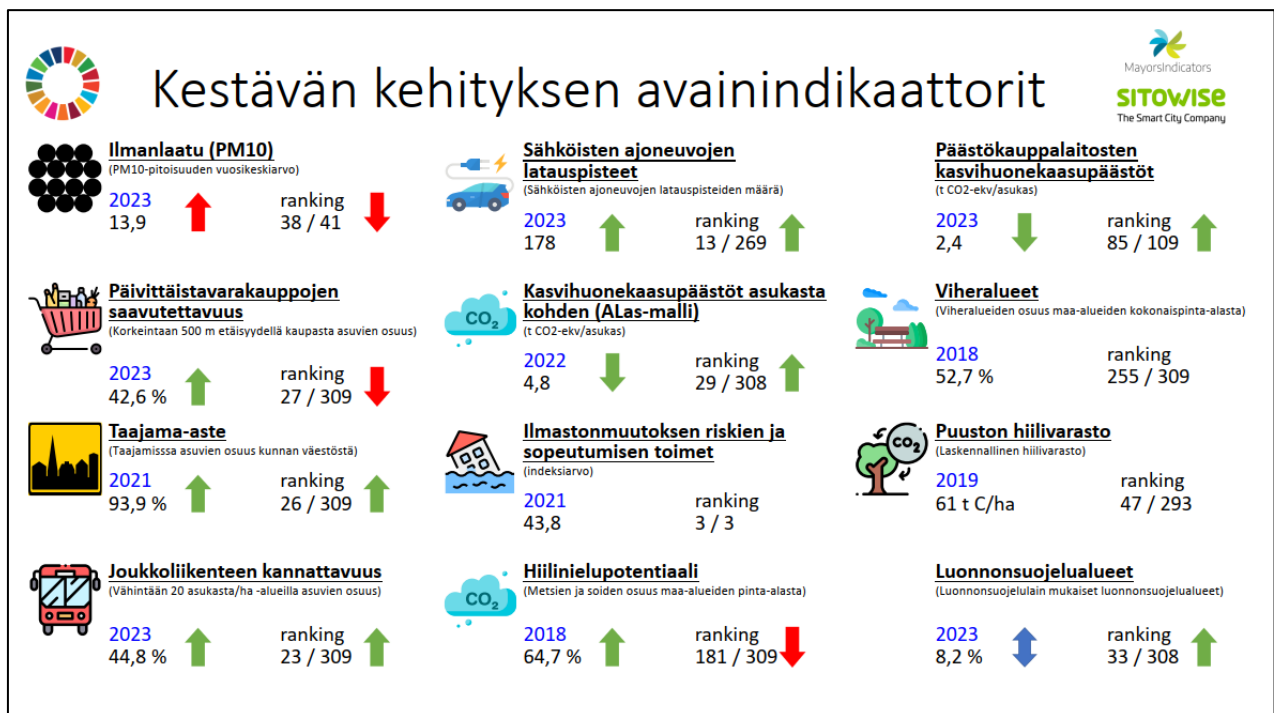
Kestävän kehityksen avainindikaattorit

MayorsIndicators
SITOWISE
The Smart City Company

Ilmanlaatu (PM10)
(PM10-pitoisuuden vuosikeskiarvo)
2023
13,9
ranking
38 / 41

Sähköisten ajoneuvojen latauspisteet
(Sähköisten ajoneuvojen latauspisteiden määrä)
2023
178
ranking
13 / 269

Päästökauppalaitosten kasvihuonekaasupäästöt
(t CO2-ekv/asukas)
2023
2,4
ranking
85 / 109

Päivittäistavarakauppojen saavutettavuus
(Korkeintaan 500 m etäisyydellä kaupasta asuvien osuus)
2023
42,6 %
ranking
27 / 309

$CO_2$
Kasvihuonekaasupäästöt asukasta kohden (ALas-malli)
(t CO2-ekv/asukas)
2022
4,8
ranking
29 / 308

Viheralueet
(Viheralueiden osuus maa-alueiden kokonaispinta-alasta)
2018
52,7 %
ranking
255 / 309

Taajama-aste
(Taajamissa asuvien osuus kunnan väestöstä)
2021
93,9 %
ranking
26 / 309

Ilmastonmuutoksen riskien ja sopeutumisen toimet
(indeksiarvo)
2021
43,8
ranking
3 / 3

$CO_2$
Puuston hiilivarasto
(Laskennallinen hiilivarasto)
2019
61 t C/ha
ranking
47 / 293

Joukkoliikenteen kannattavuus
(Vähintään 20 asukasta/ha -alueilla asuvien osuus)
2023
44,8 %
ranking
23 / 309

$CO_2$
Hiilinielupotentiaali
(Metsien ja soiden osuus maa-alueiden pinta-alasta)
2018
64,7 %
ranking
181 / 309

Luonnonsuojelualueet
(Luonnonsuojelulain mukaiset luonnonsuojelualueet)
2023
8,2 %
ranking
33 / 308